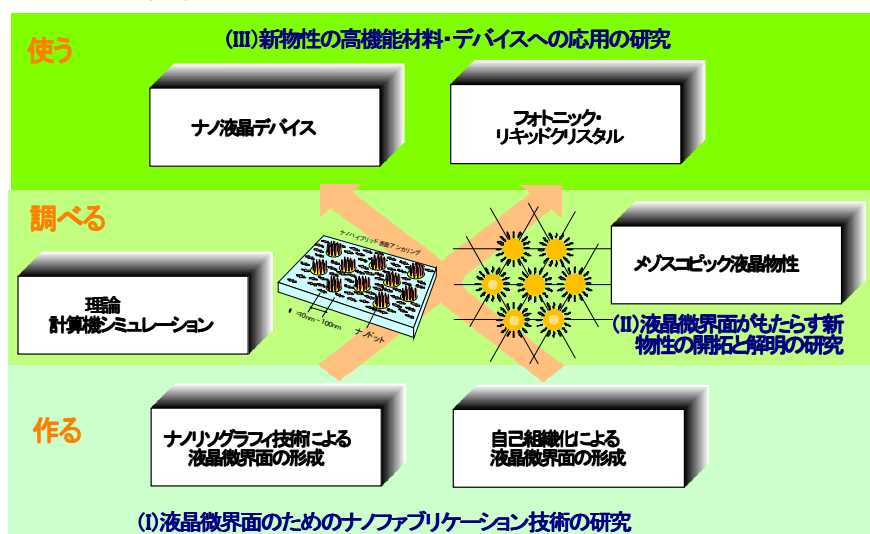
使う

(III)新物性の高機能材料・デバイスへの応用の研究

ナノ液晶デバイス

フォトニック・
リキッドクリスタル

調べる

ナノハイブリッド界面アンカリング

~30nm ~100nm

ナノドット

メソスコピック液晶物性

理論
計算機シミュレーション

(II)液晶微界面がもたらす新物性の開拓と解明の研究

作る

ナノリソグラフィ技術による
液晶微界面の形成

自己組織化による
液晶微界面の形成

(I)液晶微界面のためのナノファブリケーション技術の研究